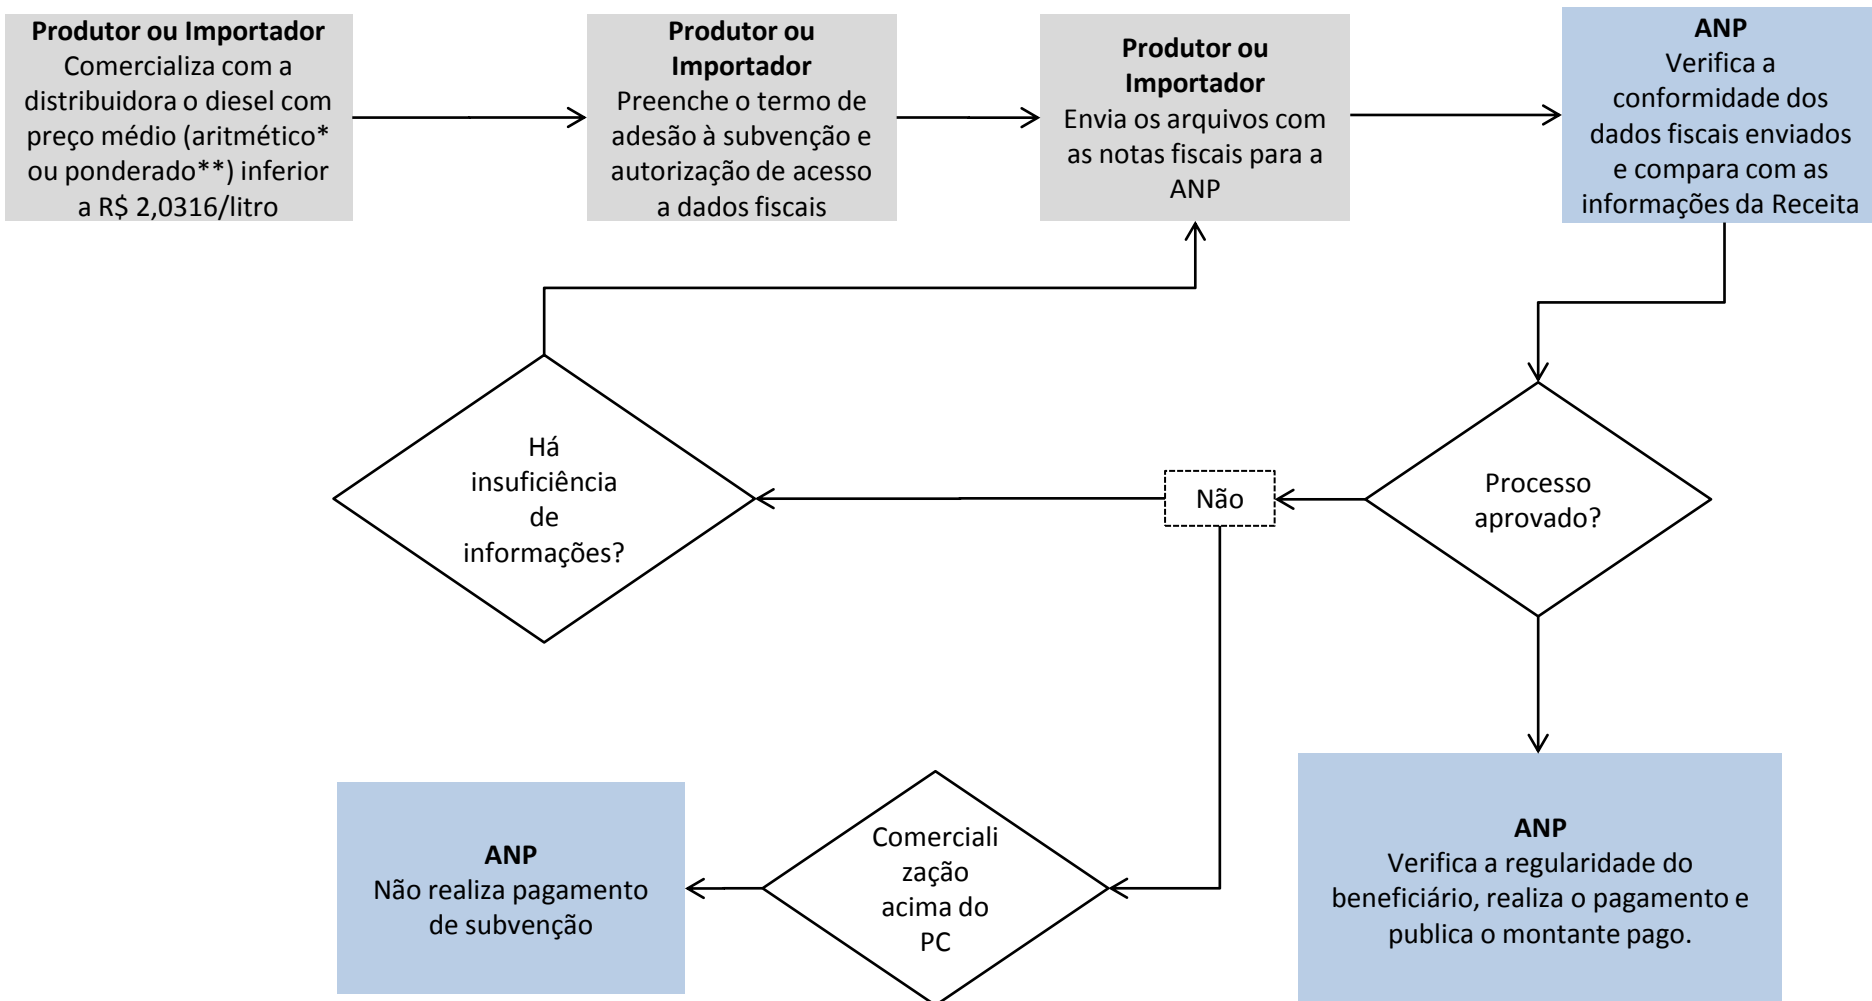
**Produtor ou Importador**
Comercializa com a distribuidora o diesel com preço médio (aritmético* ou ponderado**) inferior a R$ 2,0316/litro

**Produtor ou Importador**
Preenche o termo de adesão à subvenção e autorização de acesso a dados fiscais

**Produtor ou Importador**
Envia os arquivos com as notas fiscais para a ANP

**ANP**
Verifica a conformidade dos dados fiscais enviados e compara com as informações da Receita

Processo aprovado?

Não

Há insuficiência de informações?

Comercialização acima do PC

**ANP**
Não realiza pagamento de subvenção

**ANP**
Verifica a regularidade do beneficiário, realiza o pagamento e publica o montante pago.